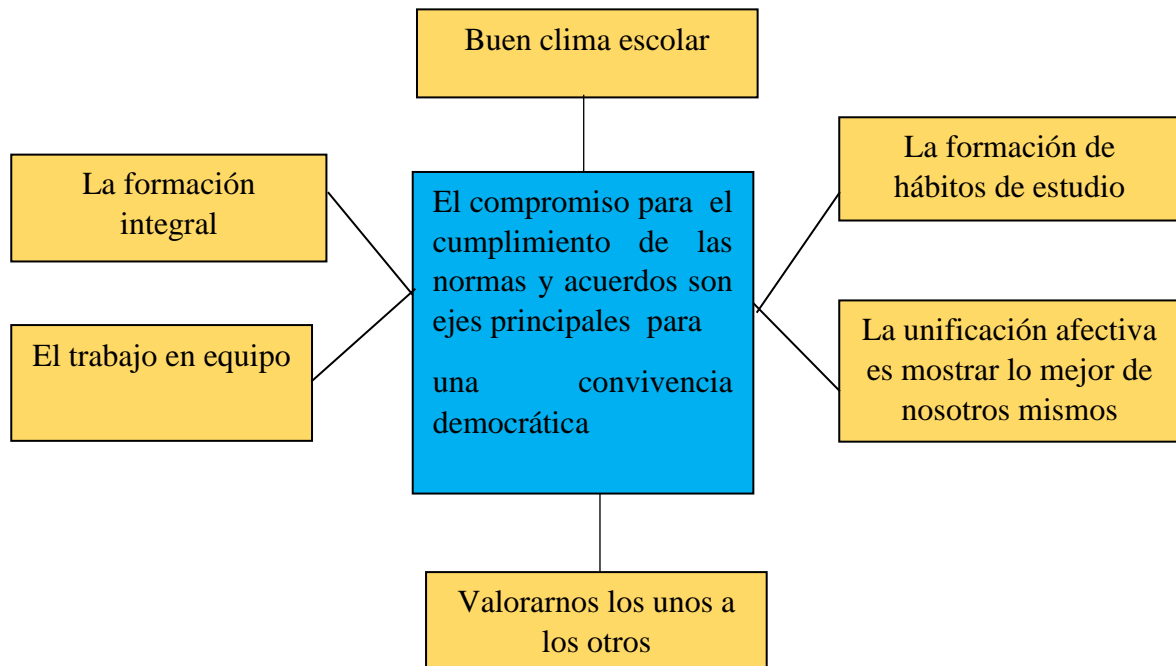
Buen clima escolar

La formación integral

El compromiso para el cumplimiento de las normas y acuerdos son ejes principales para

una convivencia democrática

La formación de hábitos de estudio

El trabajo en equipo

La unificación afectiva es mostrar lo mejor de nosotros mismos

Valorarnos los unos a los otros